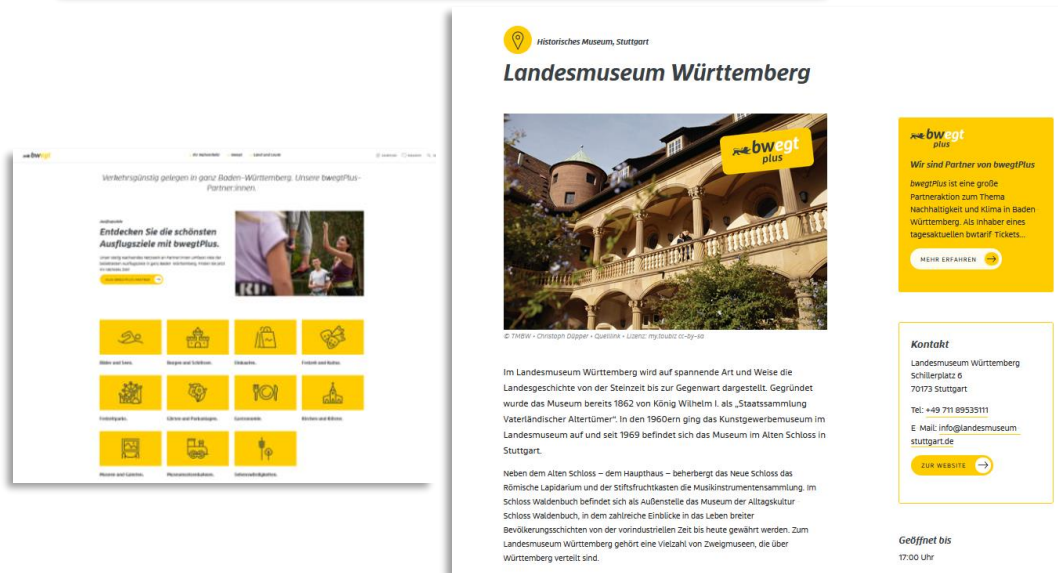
bwegt

Verkehrsgünstig gelegen in ganz Baden-Württemberg. Unsere bwegtPlus-Partner:innen.

Entdecken Sie die schönsten Ausflugsziele mit bwegtPlus.

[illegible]

Bäder und Seen. | Burgen und Schlösser. | Einkaufen. | Freizeit und Kultur.

Freizeitparks. | Gärten und Parkanlagen. | Gastronomie. | Kirchen und Klöster.

Museen und Galerien. | Museumseisenbahnen. | Sehenswürdigkeiten.

Historisches Museum, Stuttgart

Landesmuseum Württemberg

bwegt plus

© TMBW • Christoph Düpper • Quelllink • Lizenz: my.toubiz cc-by-sa

Im Landesmuseum Württemberg wird auf spannende Art und Weise die Landesgeschichte von der Steinzeit bis zur Gegenwart dargestellt. Gegründet wurde das Museum bereits 1862 von König Wilhelm I. als „Staatssammlung Vaterländischer Altertümer". In den 1960ern ging das Kunstgewerbemuseum im Landesmuseum auf und seit 1969 befindet sich das Museum im Alten Schloss in Stuttgart.

Neben dem Alten Schloss – dem Haupthaus – beherbergt das Neue Schloss das Römische Lapidarium und der Stiftsfruchtkasten die Musikinstrumentensammlung. Im Schloss Waldenbuch befindet sich als Außenstelle das Museum der Alltagskultur Schloss Waldenbuch, in dem zahlreiche Einblicke in das Leben breiter Bevölkerungsschichten von der vorindustriellen Zeit bis heute gewährt werden. Zum Landesmuseum Württemberg gehört eine Vielzahl von Zweigmuseen, die über Württemberg verteilt sind.

bwegt plus

Wir sind Partner von bwegtPlus

bwegtPlus ist eine große Partneraktion zum Thema Nachhaltigkeit und Klima in Baden Württemberg. Als Inhaber eines tagesaktuellen bwtarif Tickets...

MEHR ERFAHREN

Kontakt

Landesmuseum Württemberg
Schillerplatz 6
70173 Stuttgart

Tel: +49 711 89535111

E-Mail: info@landesmuseum-stuttgart.de

ZUR WEBSITE

Geöffnet bis
17:00 Uhr